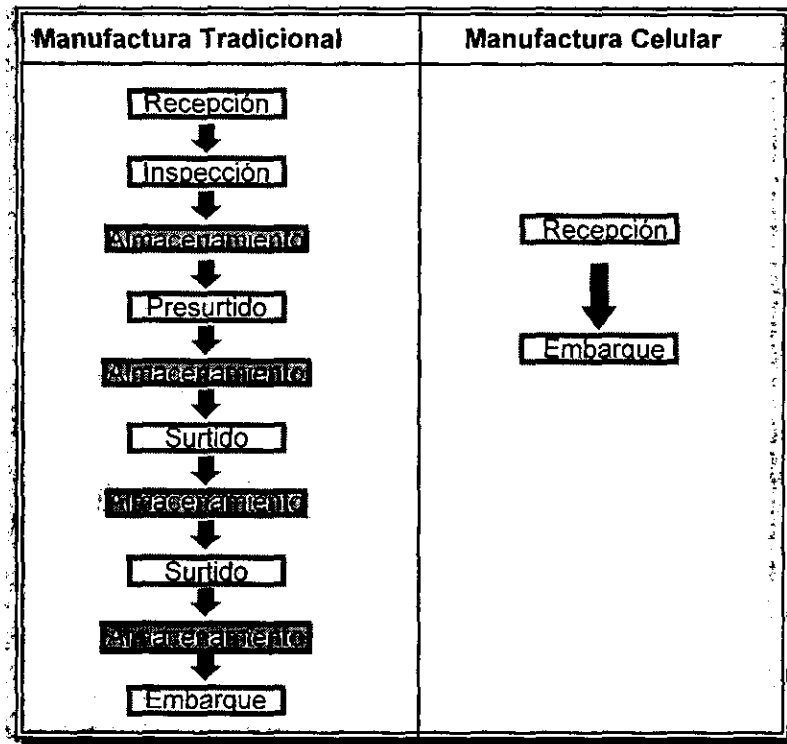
| Manufactura Tradicional | Manufactura Celular |
|---|---|
| Recepción<br>Inspección<br>Almacenamiento<br>Presurtido<br>Almacenamiento<br>Surtido<br>Almacenamiento<br>Surtido<br>Almacenamiento<br>Embarque | Recepción<br>Embarque |